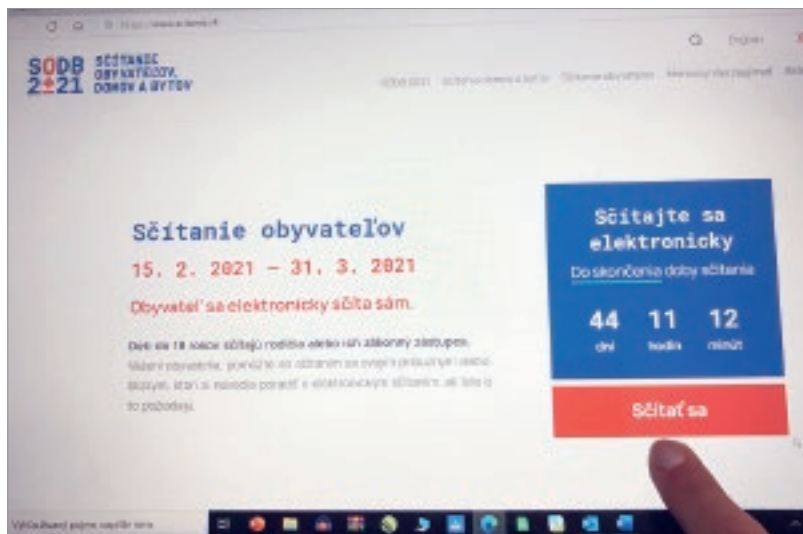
SODB 2021 SČÍTANIE OBYVATEĽOV, DOMOV A BYTOV

English

SODB 2021 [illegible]

Sčítanie obyvateľov

15. 2. 2021 – 31. 3. 2021

Obyvateľ sa elektronicky sčíta sám.

Deti do 18 rokov sčítajú rodičia alebo ich zákonný zástupca.

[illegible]

Sčítajte sa elektronicky

Do skončenia doby sčítania

44 dní 11 hodín 12 minút

Sčítať sa

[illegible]